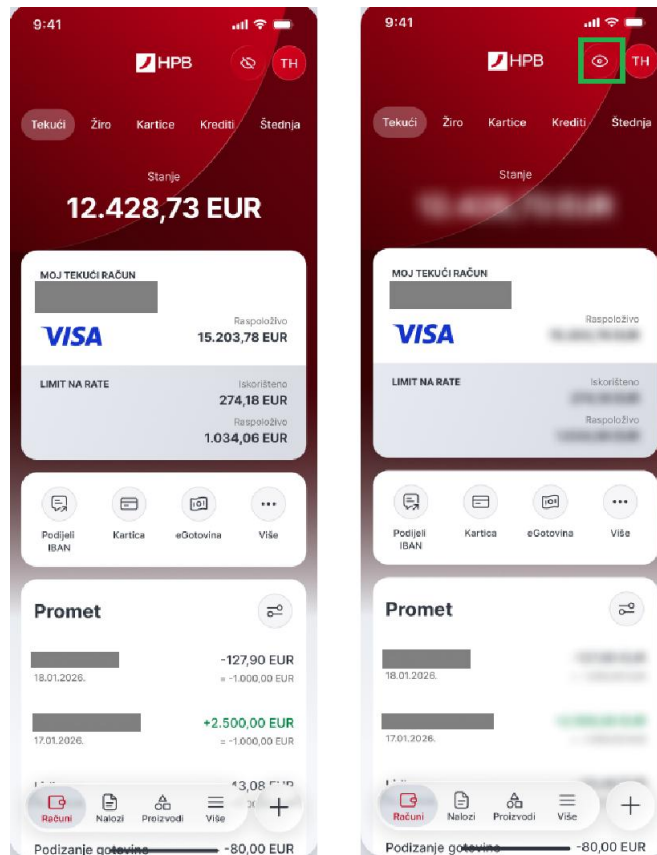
9:41

HPB

TH

Tekući Žiro Kartice Krediti Štednja

Stanje

12.428,73 EUR

MOJ TEKUĆI RAČUN

VISA

Raspoloživo

15.203,78 EUR

LIMIT NA RATE

Iskorišteno

274,18 EUR

Raspoloživo

1.034,06 EUR

Podijeli IBAN

Kartica

eGotovina

Više

Promet

-127,90 EUR

18.01.2026.

= -1.000,00 EUR

+2.500,00 EUR

17.01.2026.

= -1.000,00 EUR

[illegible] 43,08 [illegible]

Računi Nalozi Proizvodi Više

Podizanje got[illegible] -80,00 EUR

9:41

HPB

TH

Tekući Žiro Kartice Krediti Štednja

Stanje

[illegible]

MOJ TEKUĆI RAČUN

VISA

Raspoloživo

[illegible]

LIMIT NA RATE

Iskorišteno

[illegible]

Raspoloživo

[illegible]

Podijeli IBAN

Kartica

eGotovina

Više

Promet

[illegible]

18.01.2026.

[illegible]

17.01.2026.

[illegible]

Računi Nalozi Proizvodi Više

Podizanje got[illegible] -80,00 EUR